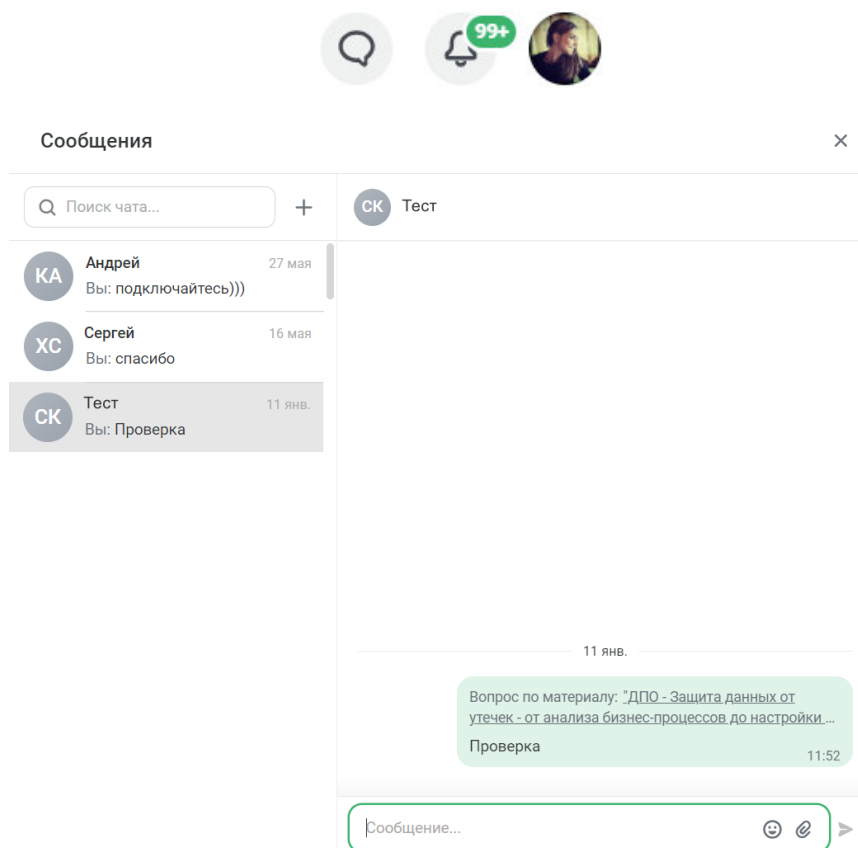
99+

Сообщения

×

Поиск чата...

+

СК Тест

КА Андрей 27 мая
Вы: подключайтесь)))

ХС Сергей 16 мая
Вы: спасибо

СК Тест 11 янв.
Вы: Проверка

11 янв.

Вопрос по материалу: "ДПО - Защита данных от утечек - от анализа бизнес-процессов до настройки ...
Проверка
11:52

Сообщение...